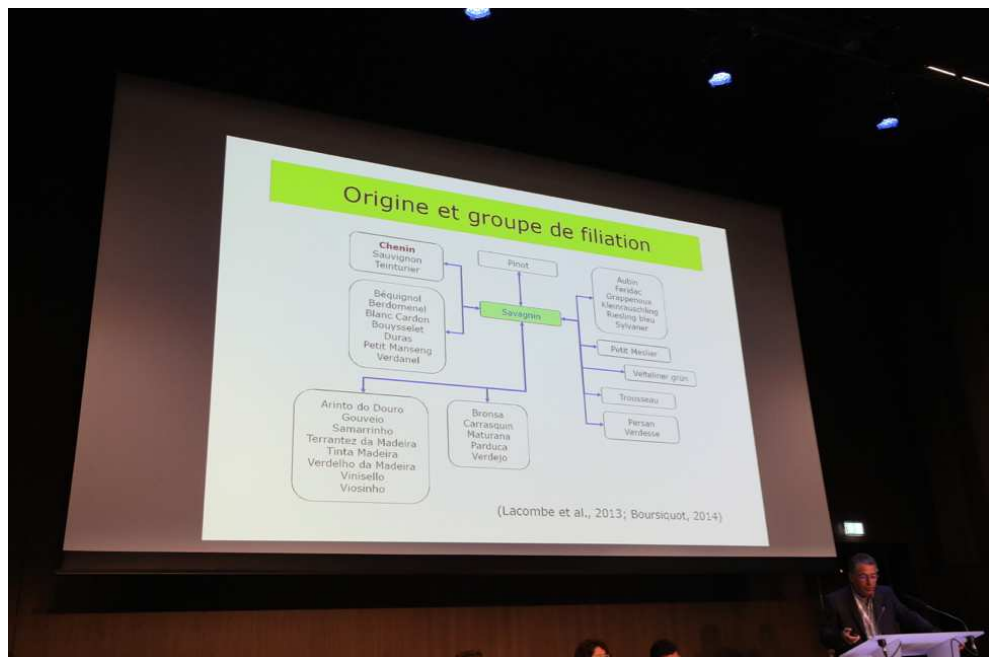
Origine et groupe de filiation

Chenin
Sauvignon
Teinturier

Pinot

Béquignol
Berdomenel
Blanc Cardon
Bouysselet
Duras
Petit Manseng
Verdanel

Savagnin

Aubin
Feridac
Grappenoux
Kleinrauschling
Riesling bleu
Sylvaner

Petit Meslier

Velteliner grün

Trousseau

Persan
Verdesse

Arinto do Douro
Gouveio
Samarrinho
Terrantez da Madeira
Tinta Madeira
Verdelho da Madeira
Vinisello
Viosinho

Bronsa
Carrasquin
Maturana
Parduca
Verdejo

(Lacombe et al., 2013; Boursiquot, 2014)